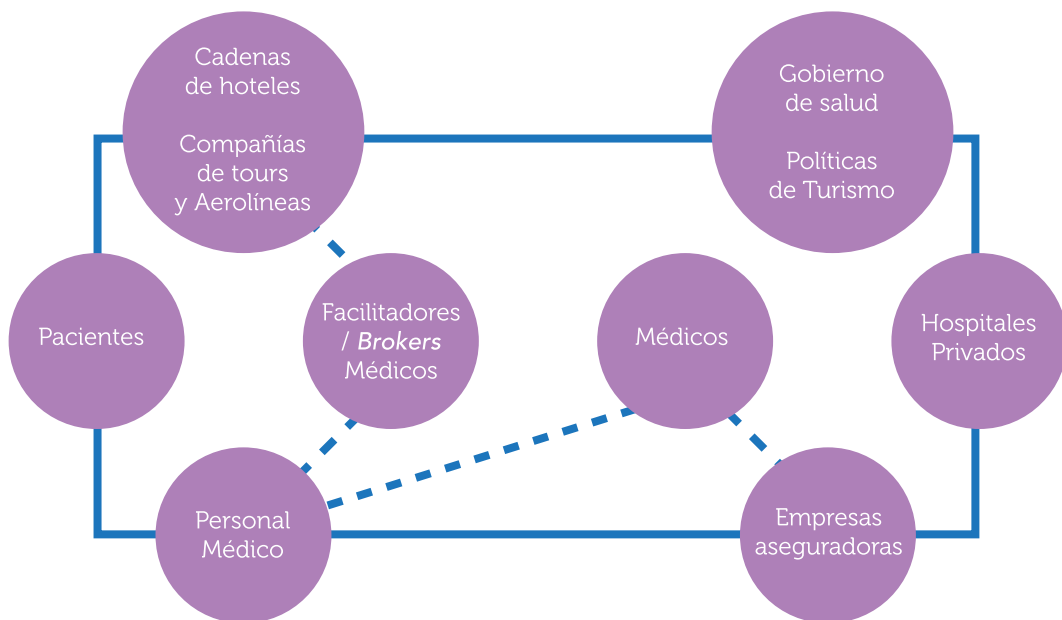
Cadenas de hoteles

Compañías de tours y Aerolíneas

Gobierno de salud

Políticas de Turismo

Pacientes

Facilitadores / *Brokers* Médicos

Médicos

Hospitales Privados

Personal Médico

Empresas aseguradoras